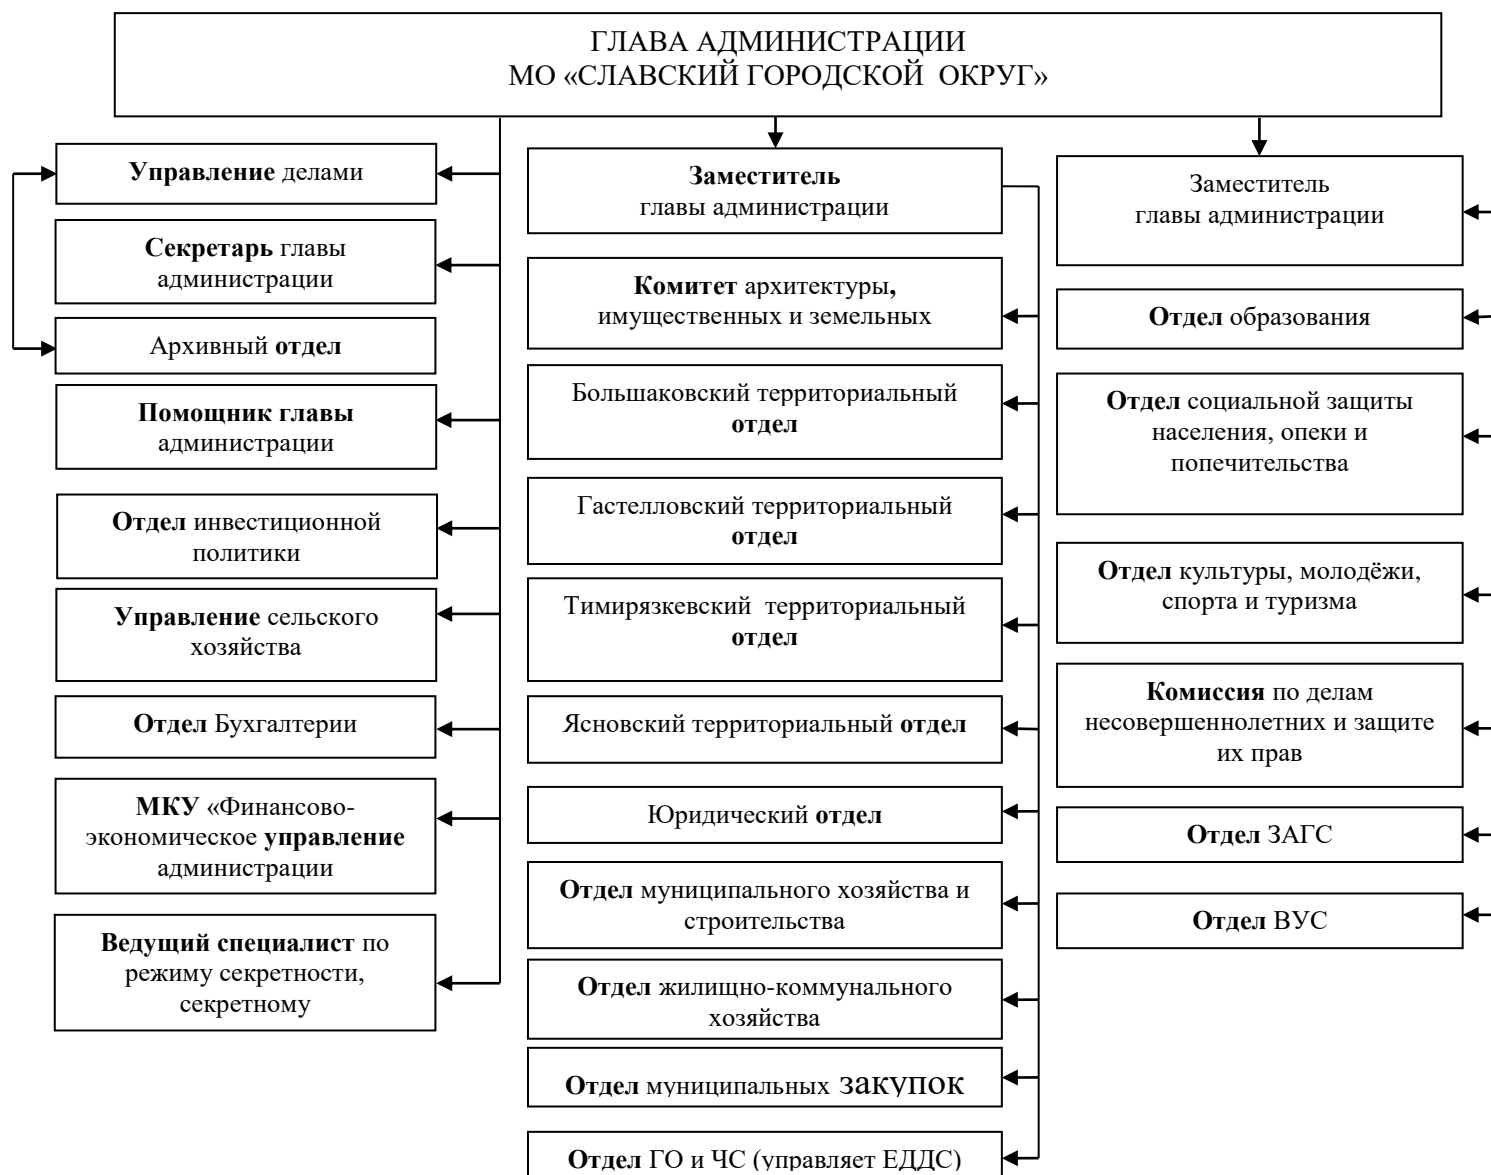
ГЛАВА АДМИНИСТРАЦИИ
МО «СЛАВСКИЙ ГОРОДСКОЙ ОКРУГ»

Управление делами

Секретарь главы администрации

Архивный отдел

Помощник главы администрации

Отдел инвестиционной политики

Управление сельского хозяйства

Отдел Бухгалтерии

МКУ «Финансово-экономическое управление администрации

Ведущий специалист по режиму секретности, секретному

Заместитель главы администрации

Комитет архитектуры, имущественных и земельных

Большаковский территориальный отдел

Гастелловский территориальный отдел

Тимирязкевский территориальный отдел

Ясновский территориальный отдел

Юридический отдел

Отдел муниципального хозяйства и строительства

Отдел жилищно-коммунального хозяйства

Отдел муниципальных закупок

Отдел ГО и ЧС (управляет ЕДДС)

Заместитель главы администрации

Отдел образования

Отдел социальной защиты населения, опеки и попечительства

Отдел культуры, молодёжи, спорта и туризма

Комиссия по делам несовершеннолетних и защите их прав

Отдел ЗАГС

Отдел ВУС